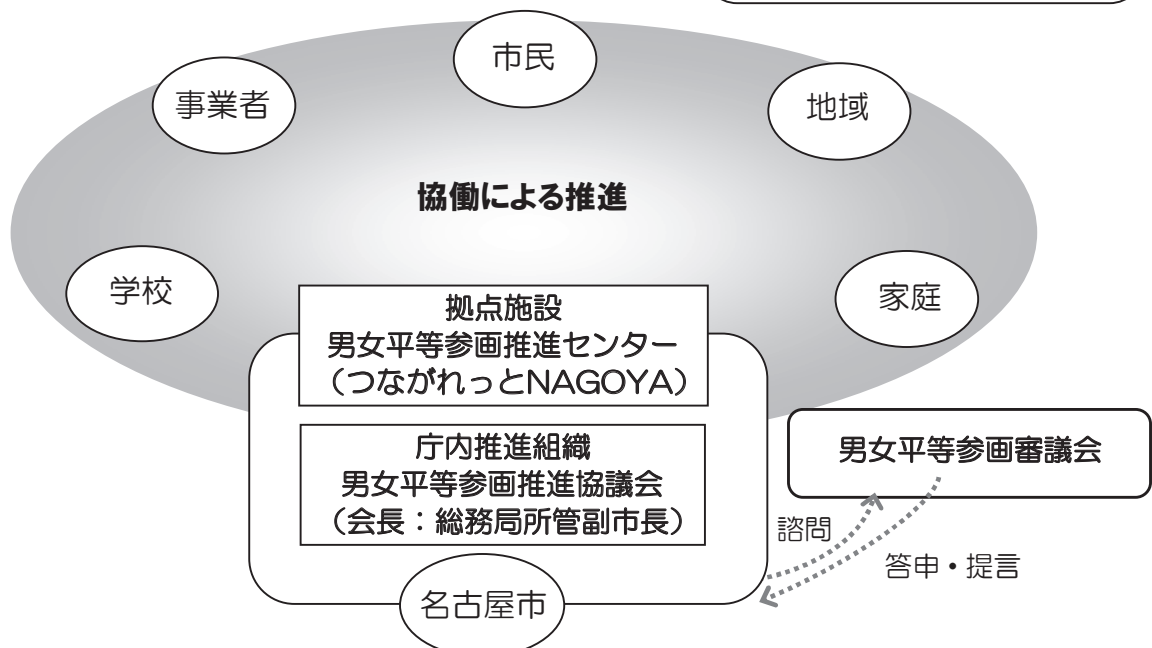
市民

事業者

地域

協働による推進

学校

家庭

拠点施設
男女平等参画推進センター
（つながれっとNAGOYA）

庁内推進組織
男女平等参画推進協議会
（会長：総務局所管副市長）

男女平等参画審議会

諮問

答申・提言

名古屋市